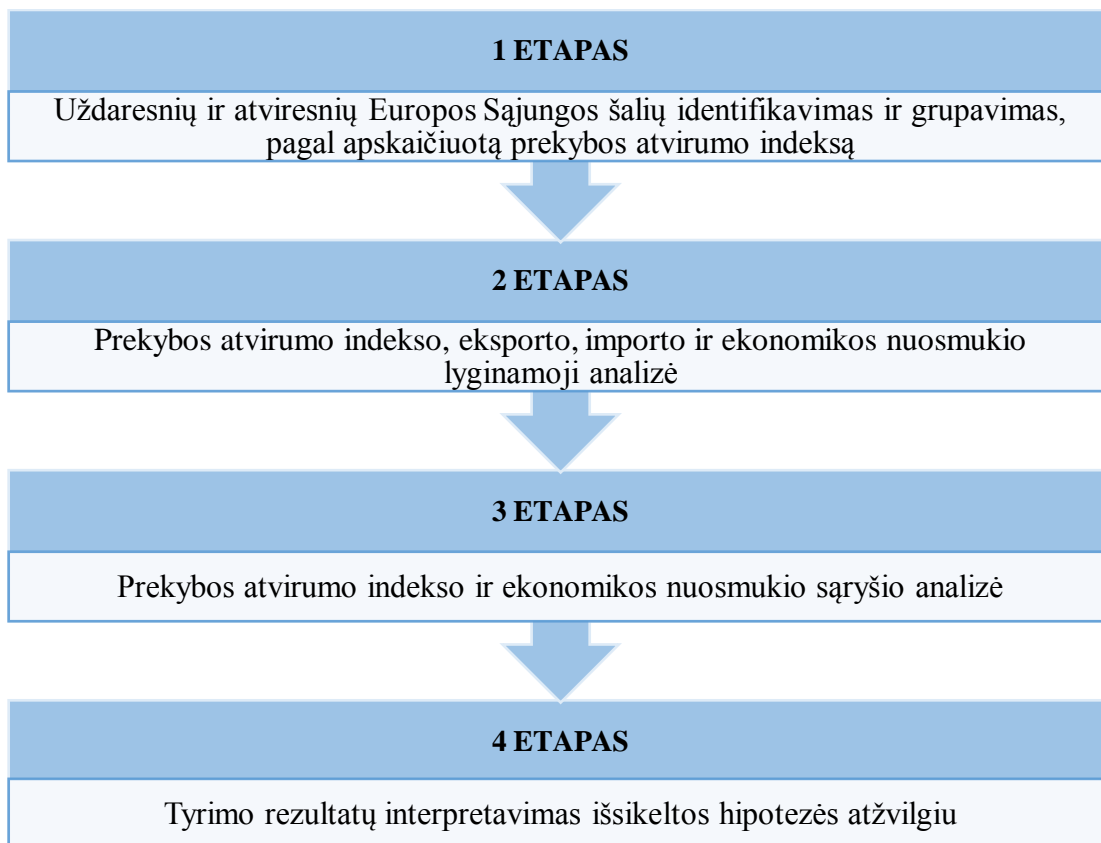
1 ETAPAS

Uždaresnių ir atviresnių Europos Sąjungos šalių identifikavimas ir grupavimas, pagal apskaičiuotą prekybos atvirumo indeksą

2 ETAPAS

Prekybos atvirumo indekso, eksporto, importo ir ekonomikos nuosmukio lyginamoji analizė

3 ETAPAS

Prekybos atvirumo indekso ir ekonomikos nuosmukio sąryšio analizė

4 ETAPAS

Tyrimo rezultatų interpretavimas išsikeltos hipotezės atžvilgiu